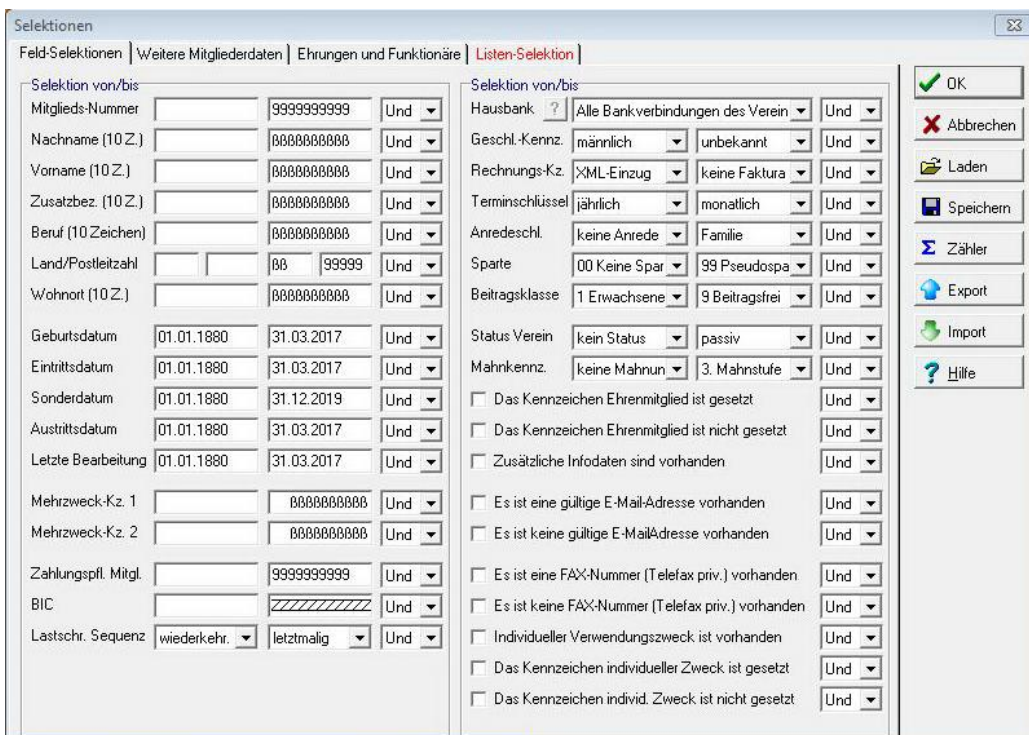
Selektionen

Feld-Selektionen | Weitere Mitgliederdaten | Ehrungen und Funktionäre | Listen-Selektion

Selektion von/bis

Mitglieds-Nummer | 9999999999 | Und
Nachname (10 Z.) | ßßßßßßßßßß | Und
Vorname (10 Z.) | ßßßßßßßßßß | Und
Zusatzbez. (10 Z.) | ßßßßßßßßßß | Und
Beruf (10 Zeichen) | ßßßßßßßßßß | Und
Land/Postleitzahl | ßß | 99999 | Und
Wohnort (10 Z.) | ßßßßßßßßßß | Und

Geburtsdatum | 01.01.1880 | 31.03.2017 | Und
Eintrittsdatum | 01.01.1880 | 31.03.2017 | Und
Sonderdatum | 01.01.1880 | 31.12.2019 | Und
Austrittsdatum | 01.01.1880 | 31.03.2017 | Und
Letzte Bearbeitung | 01.01.1880 | 31.03.2017 | Und

Mehrzweck-Kz. 1 | ßßßßßßßßßß | Und
Mehrzweck-Kz. 2 | ßßßßßßßßßß | Und

Zahlungspfl. Mitgl. | 9999999999 | Und
BIC | ZZZZZZZZZZ | Und
Lastschr. Sequenz | wiederkehr. | letztmalig | Und

Selektion von/bis

Hausbank ? | Alle Bankverbindungen des Verein | Und
Geschl.-Kennz. | männlich | unbekannt | Und
Rechnungs-Kz. | XML-Einzug | keine Faktura | Und
Terminschlüssel | jährlich | monatlich | Und
Anredeschl. | keine Anrede | Familie | Und
Sparte | 00 Keine Spar | 99 Pseudospa | Und
Beitragsklasse | 1 Erwachsene | 9 Beitragsfrei | Und

Status Verein | kein Status | passiv | Und
Mahnkennz. | keine Mahnun | 3. Mahnstufe | Und
Das Kennzeichen Ehrenmitglied ist gesetzt | Und
Das Kennzeichen Ehrenmitglied ist nicht gesetzt | Und
Zusätzliche Infodaten sind vorhanden | Und

Es ist eine gültige E-Mail-Adresse vorhanden | Und
Es ist keine gültige E-MailAdresse vorhanden | Und

Es ist eine FAX-Nummer (Telefax priv.) vorhanden | Und
Es ist keine FAX-Nummer (Telefax priv.) vorhanden | Und
Individueller Verwendungszweck ist vorhanden | Und
Das Kennzeichen individueller Zweck ist gesetzt | Und
Das Kennzeichen individ. Zweck ist nicht gesetzt | Und

OK
Abbrechen
Laden
Speichern
Zähler
Export
Import
Hilfe